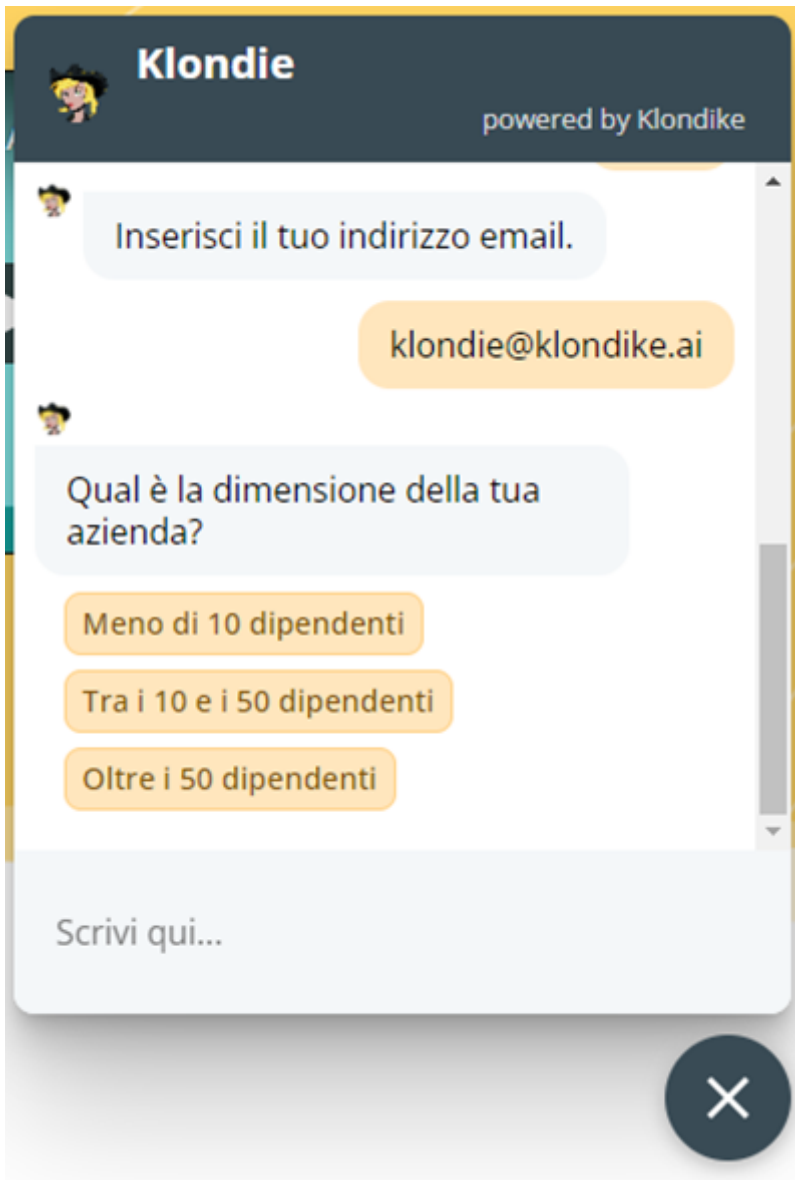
Klondie

powered by Klondike

Inserisci il tuo indirizzo email.

klondie@klondike.ai

Qual è la dimensione della tua azienda?

Meno di 10 dipendenti

Tra i 10 e i 50 dipendenti

Oltre i 50 dipendenti

Scrivi qui...